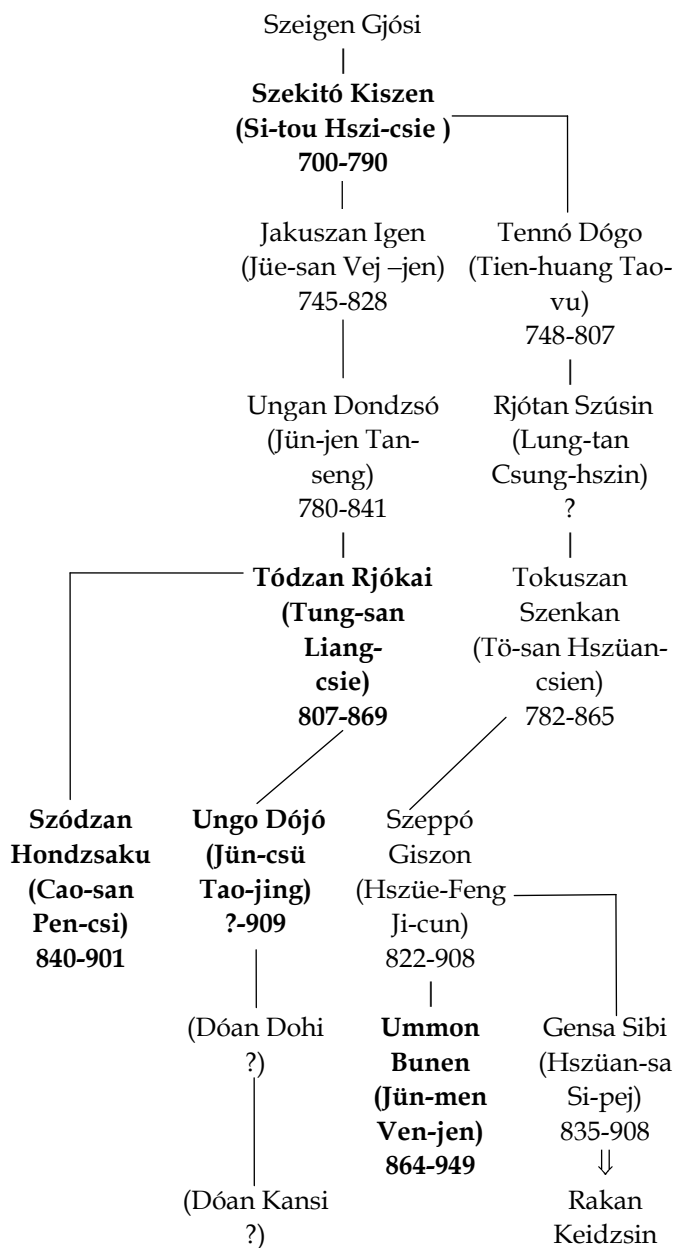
Szeigen Gjósi

**Szekitó Kiszen (Si-tou Hszi-csie ) 700-790**

Jakuszan Igen (Jüe-san Vej –jen) 745-828

Tennó Dógo (Tien-huang Tao-vu) 748-807

Ungan Dondzsó (Jün-jen Tan-seng) 780-841

Rjótan Szúsin (Lung-tan Csung-hszin) ?

**Tódzan Rjókai (Tung-san Liang-csie) 807-869**

Tokuszan Szenkan (Tö-san Hszüan-csien) 782-865

**Szódzan Hondzsaku (Cao-san Pen-csi) 840-901**

**Ungo Dójó (Jün-csü Tao-jing) ?-909**

Szeppó Giszon (Hszüe-Feng Ji-cun) 822-908

(Dóan Dohi ?)

**Ummon Bunen (Jün-men Ven-jen) 864-949**

Gensa Sibi (Hszüan-sa Si-pej) 835-908

$\Downarrow$

Rakan Keidzsin

(Dóan Kansi ?)